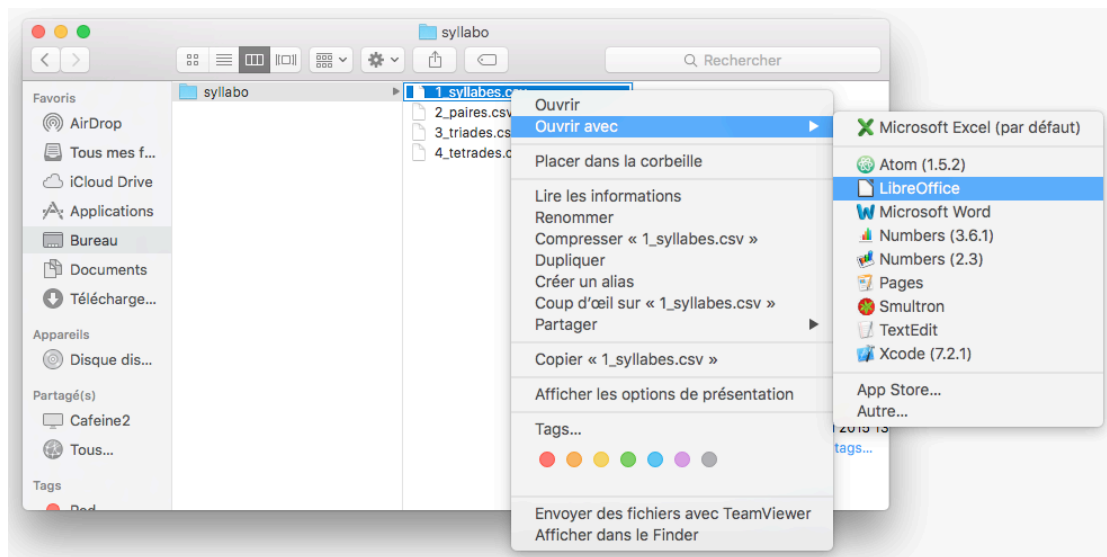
syllabo

Rechercher

Favoris
AirDrop
Tous mes f...
iCloud Drive
Applications
Bureau
Documents
Télécharge...
Appareils
Disque dis...
Partagé(s)
Cafeine2
Tous...
Tags
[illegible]

syllabo

1_syllabes.csv
2_paires.csv
3_triades.csv
4_tetrades.c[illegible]

Ouvrir
Ouvrir avec
Placer dans la corbeille
Lire les informations
Renommer
Compresser « 1_syllabes.csv »
Dupliquer
Créer un alias
Coup d'œil sur « 1_syllabes.csv »
Partager
Copier « 1_syllabes.csv »
Afficher les options de présentation
Tags...
Envoyer des fichiers avec TeamViewer
Afficher dans le Finder

Microsoft Excel (par défaut)
Atom (1.5.2)
LibreOffice
Microsoft Word
Numbers (3.6.1)
Numbers (2.3)
Pages
Smultron
TextEdit
Xcode (7.2.1)
App Store...
Autre...

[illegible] 2015 13
tags...